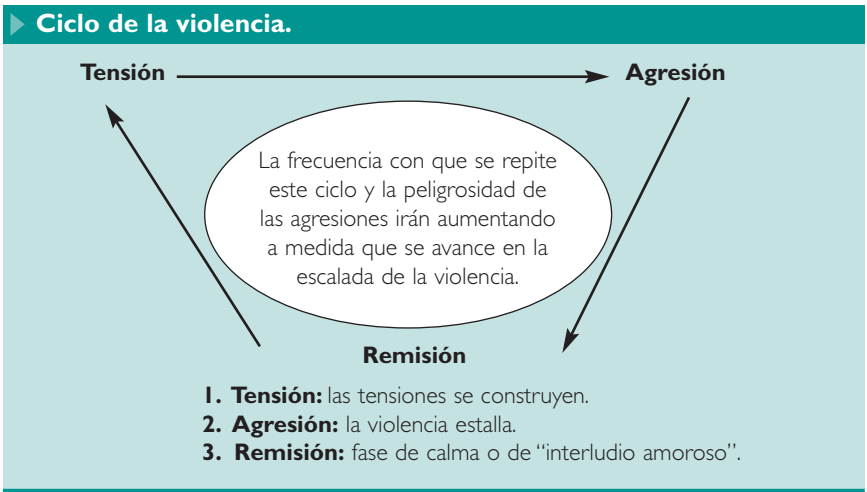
Ciclo de la violencia.

Tensión

Agresión

La frecuencia con que se repite este ciclo y la peligrosidad de las agresiones irán aumentando a medida que se avance en la escalada de la violencia.

Remisión

1. Tensión: las tensiones se construyen.
2. Agresión: la violencia estalla.
3. Remisión: fase de calma o de "interludio amoroso".